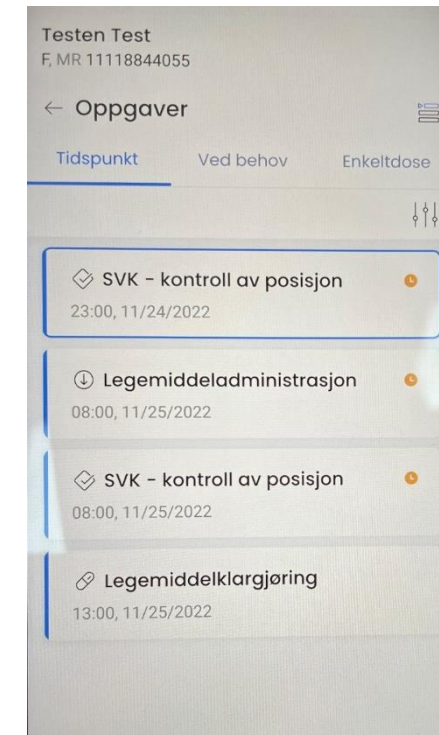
Testen Test
F, MR 11118844055

← Oppgaver

Tidspunkt
Ved behov
Enkeltdose

SVK - kontroll av posisjon
23:00, 11/24/2022

Legemiddeladministrasjon
08:00, 11/25/2022

SVK - kontroll av posisjon
08:00, 11/25/2022

Legemiddelklargjøring
13:00, 11/25/2022